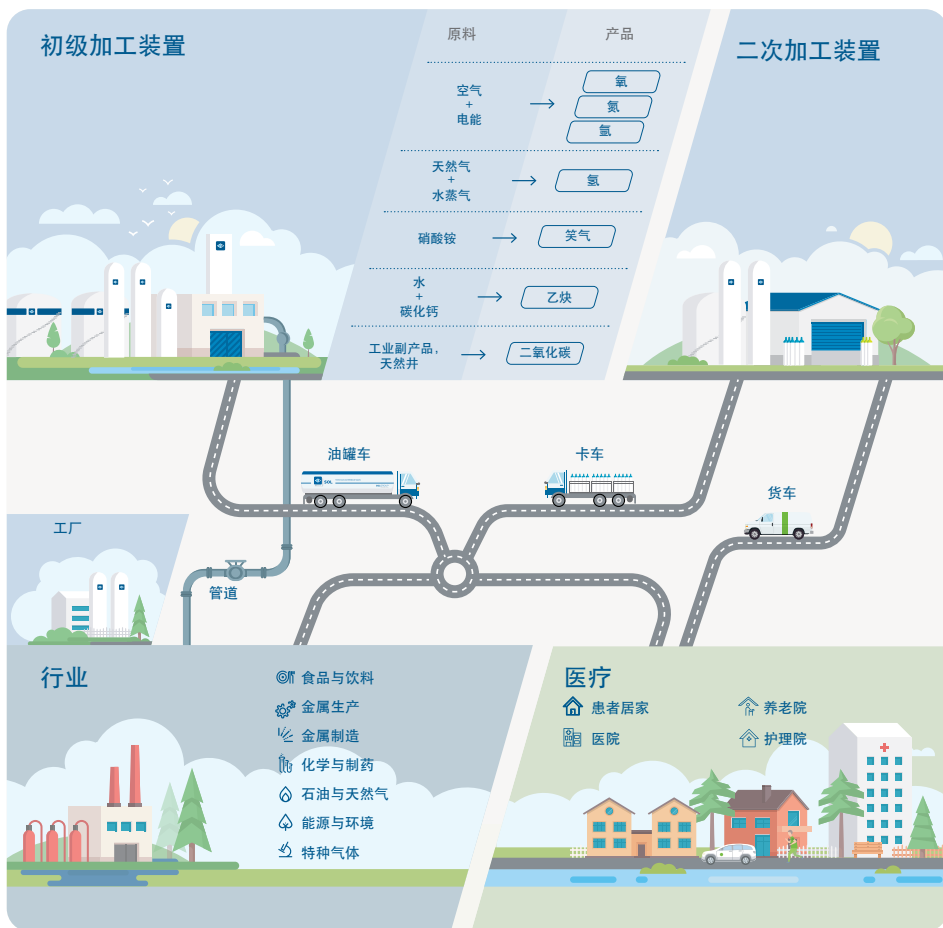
初级加工装置

原料 产品

空气 + 电能 → 氧 氮 氩

天然气 + 水蒸气 → 氢

硝酸铵 → 笑气

水 + 碳化钙 → 乙炔

工业副产品，天然井 → 二氧化碳

二次加工装置

油罐车

卡车

货车

工厂

管道

行业

食品与饮料
金属生产
金属制造
化学与制药
石油与天然气
能源与环境
特种气体

医疗

患者居家
养老院
医院
护理院